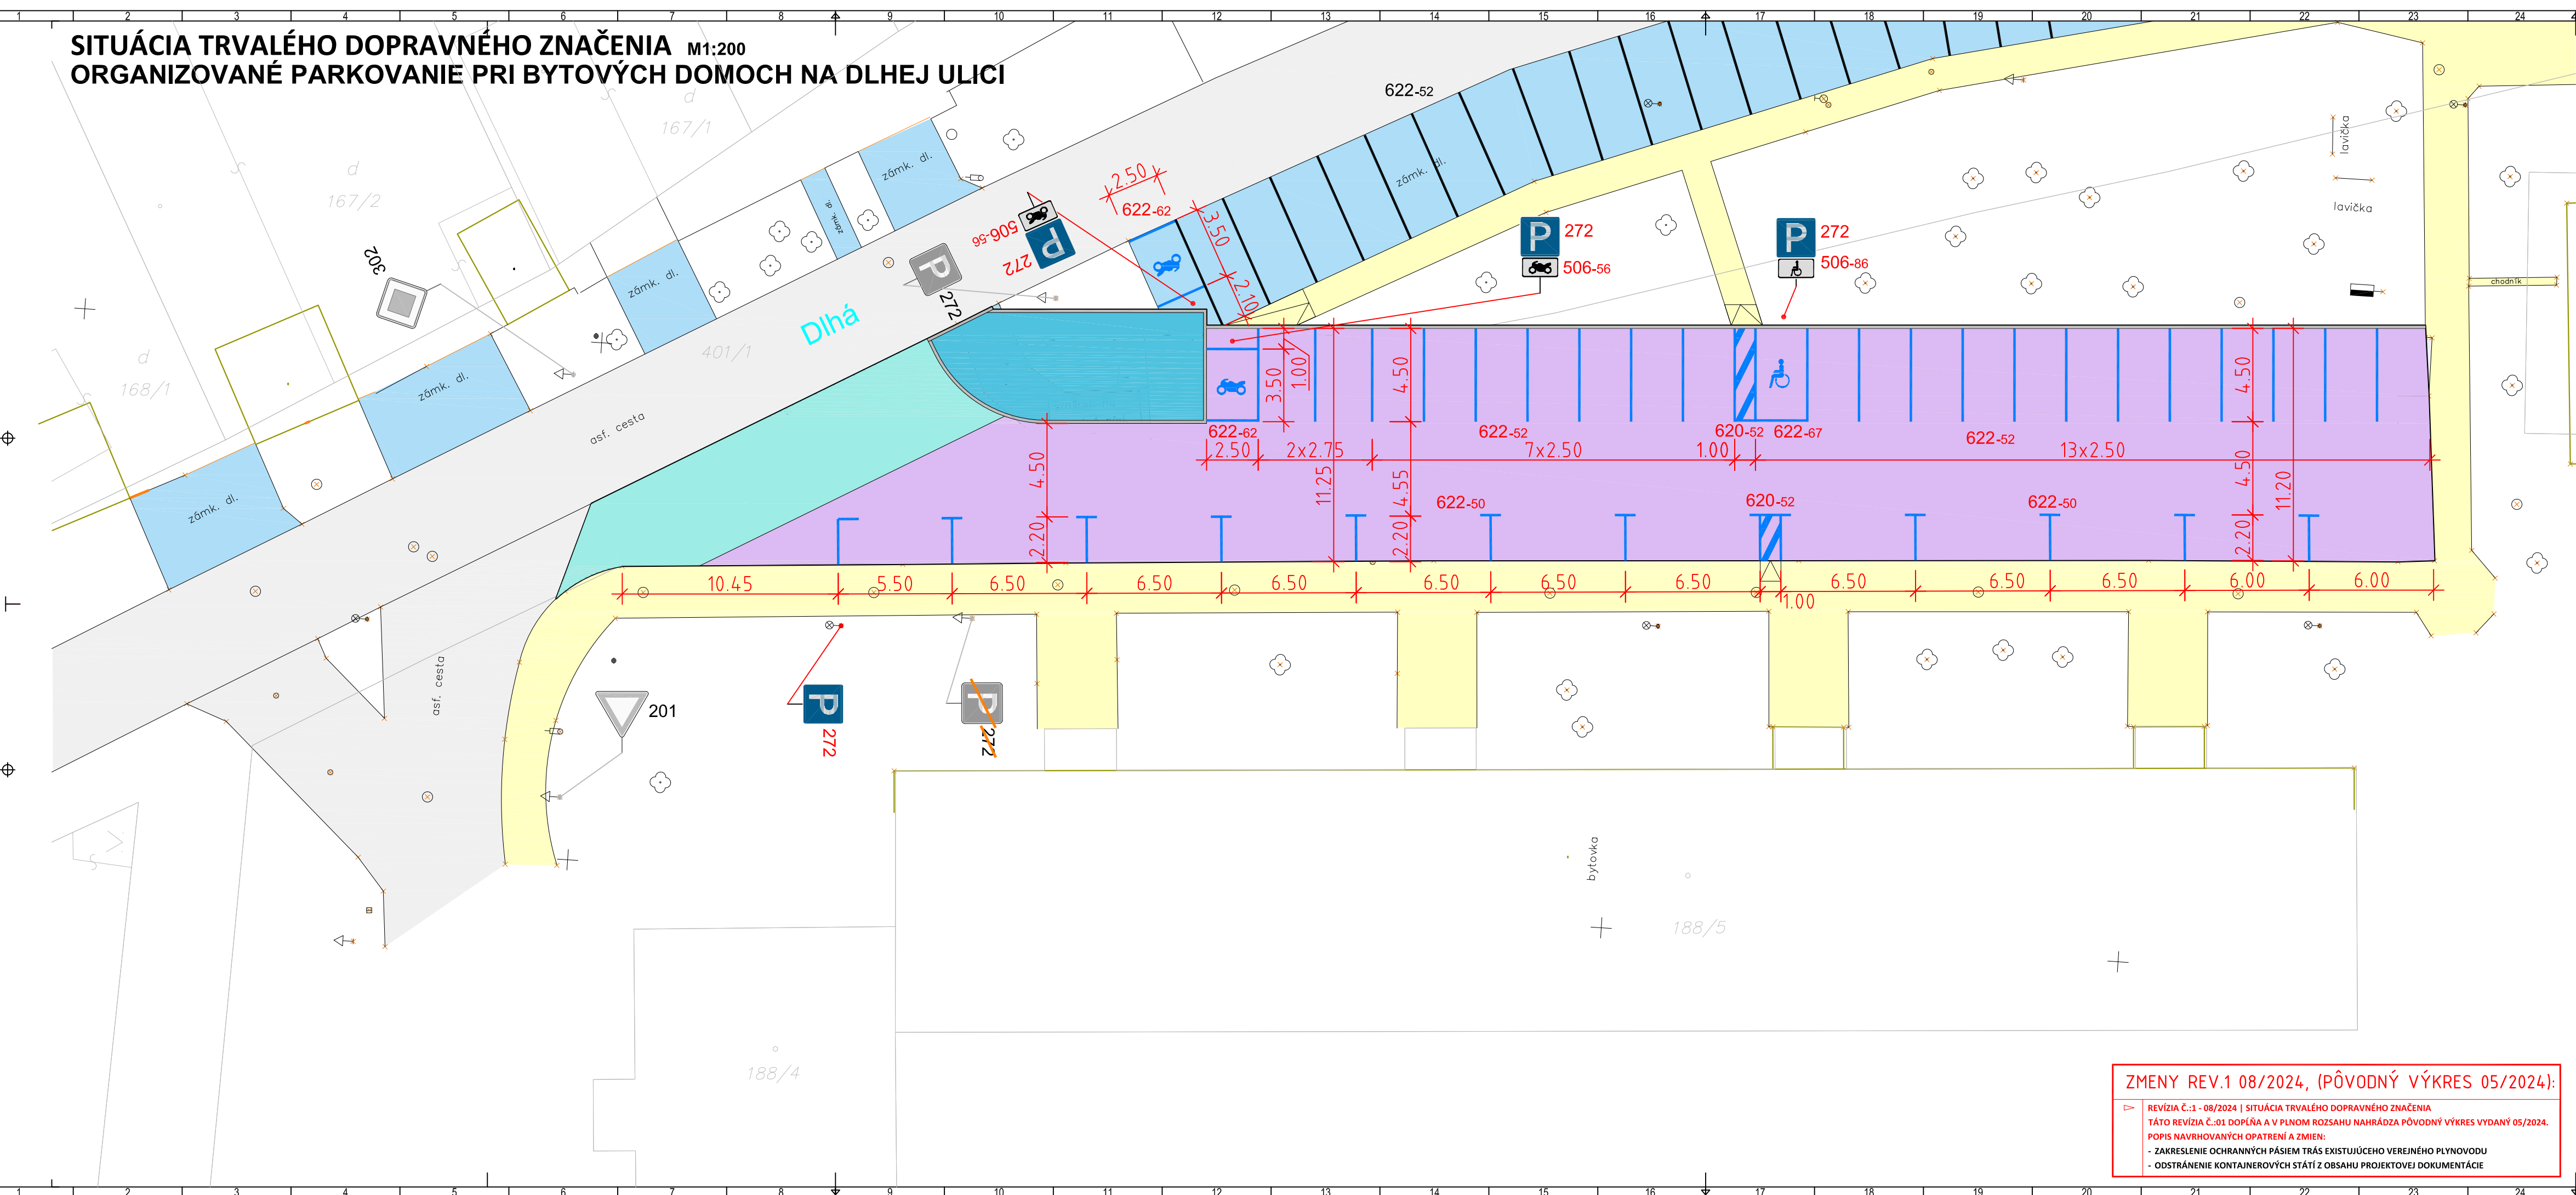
1 2 3 4 5 6 7 8 9 10 11 12 13 14 15 16 17 18 19 20 21 22 23 24

SITUÁCIA TRVALÉHO DOPRAVNÉHO ZNAČENIA M1:200
ORGANIZOVANÉ PARKOVANIE PRI BYTOVÝCH DOMOCH NA DLHEJ ULICI

d
167/1
d
167/2
302
d
168/1
zámk. dl.
zámk. dl.
zámk. dl.
zámk. dl.
zámk. dl.
zámk. dl.
zámk. dl.
asf. cesta
401/1
Dlhá
272
272
506-56
2.50
622-62
3.50
2.10
622-52
P 272
506-56
P 272
506-86
lavička
lavička
chodník
3.50
1.00
4.50
4.50
622-62
2.50
2x2.75
622-52
7x2.50
620-52
622-67
1.00
622-52
13x2.50
4.50
11.25
4.55
622-50
620-52
622-50
4.50
11.20
2.20
2.20
2.20
10.45
5.50
6.50
6.50
6.50
6.50
6.50
6.50
6.50
6.50
6.50
6.00
6.00
1.00
asf. cesta
201
272
272
bytovka
188/5
188/4

ZMENY REV.1 08/2024, (PÔVODNÝ VÝKRES 05/2024):
REVÍZIA Č.:1 - 08/2024 | SITUÁCIA TRVALÉHO DOPRAVNÉHO ZNAČENIA
TÁTO REVÍZIA Č.:01 DOPĹŇA A V PLNOM ROZSAHU NAHRÁDZA PÔVODNÝ VÝKRES VYDANÝ 05/2024.
POPIS NAVRHOVANÝCH OPATRENÍ A ZMIEN:
- ZAKRESLENIE OCHRANNÝCH PÁSIEM TRÁS EXISTUJÚCEHO VEREJNÉHO PLYNOVODU
- ODSTRÁNENIE KONTAJNEROVÝCH STÁTÍ Z OBSAHU PROJEKTOVEJ DOKUMENTÁCIE